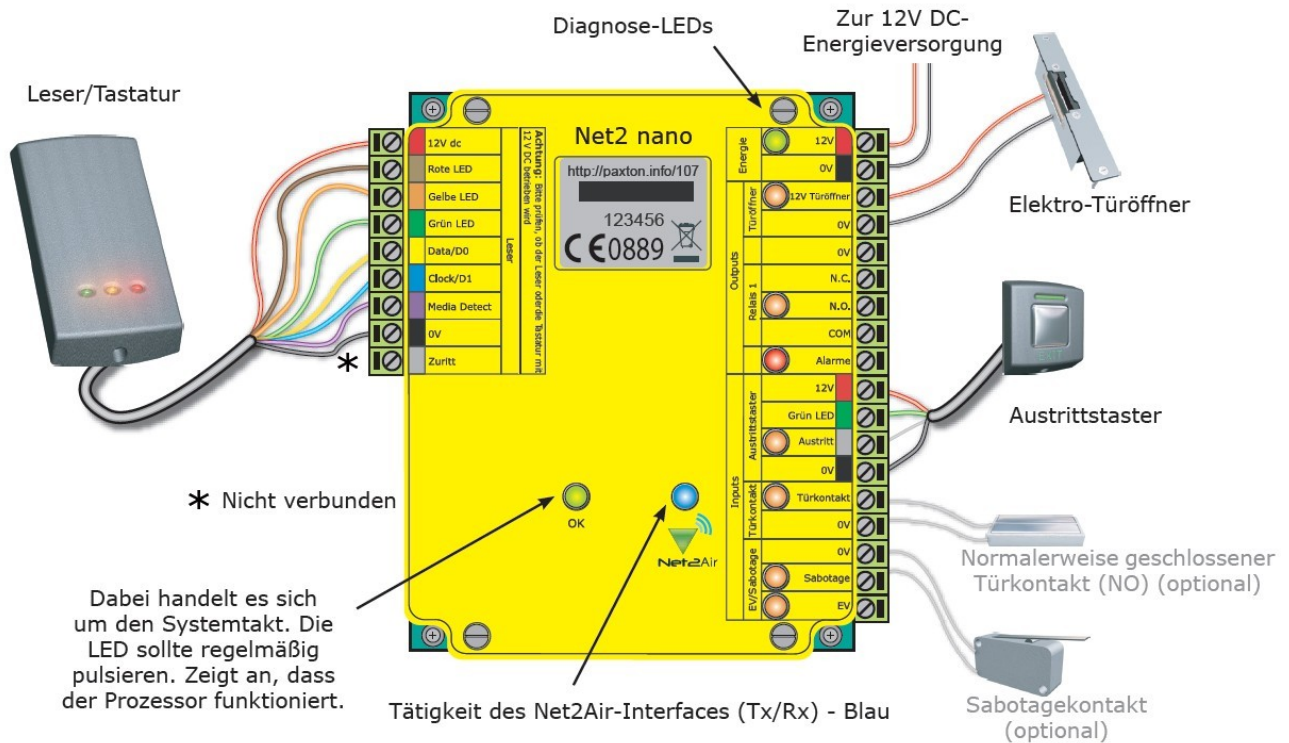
Diagnose-LEDs

Zur 12V DC-Energieversorgung

Leser/Tastatur

Net2 nano

http://paxton.info/107

123456

CE0889

12V dc
Rote LED
Gelbe LED
Grün LED
Data/D0
Clock/D1
Media Detect
0V
Zuritt

Leser

Achtung: Bitte prüfen, ob der Leser oder die Tastatur mit 12 V DC betrieben wird

Energie
12V
0V

Outputs
Türöffner
12V Türöffner
0V

Relais 1
0V
N.C.
N.O.
COM
Alarme

Elektro-Türöffner

Inputs
Austrittstaster
12V
Grün LED
Austritt
0V

Austrittstaster

Türkontakt
Türkontakt
0V

EV/Sabotage
0V
Sabotage
EV

* Nicht verbunden

OK

Net2Air

Normalerweise geschlossener Türkontakt (NO) (optional)

Dabei handelt es sich um den Systemtakt. Die LED sollte regelmäßig pulsieren. Zeigt an, dass der Prozessor funktioniert.

Tätigkeit des Net2Air-Interfaces (Tx/Rx) - Blau

Sabotagekontakt (optional)